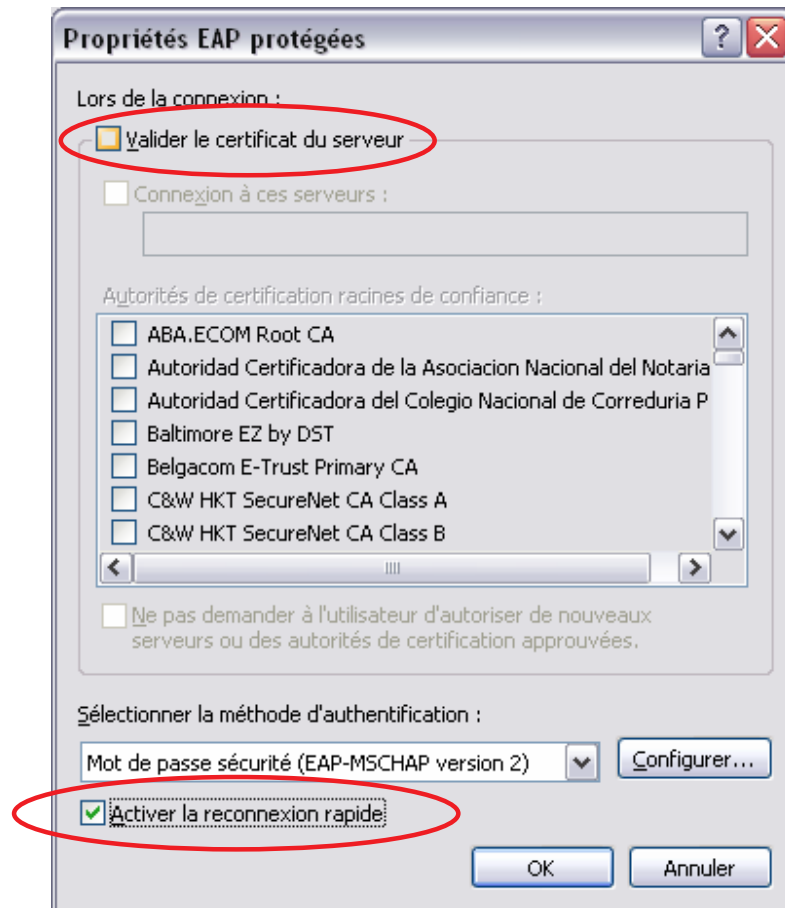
Propriétés EAP protégées

Lors de la connexion :

Valider le certificat du serveur

Connexion à ces serveurs :

Autorités de certification racines de confiance :

ABA.ECOM Root CA
Autoridad Certificadora de la Asociacion Nacional del Notaria
Autoridad Certificadora del Colegio Nacional de Correduria P
Baltimore EZ by DST
Belgacom E-Trust Primary CA
C&W HKT SecureNet CA Class A
C&W HKT SecureNet CA Class B

Ne pas demander à l'utilisateur d'autoriser de nouveaux serveurs ou des autorités de certification approuvées.

Sélectionner la méthode d'authentification :

Mot de passe sécurité (EAP-MSCHAP version 2)

Configurer...

Activer la reconnexion rapide

OK

Annuler